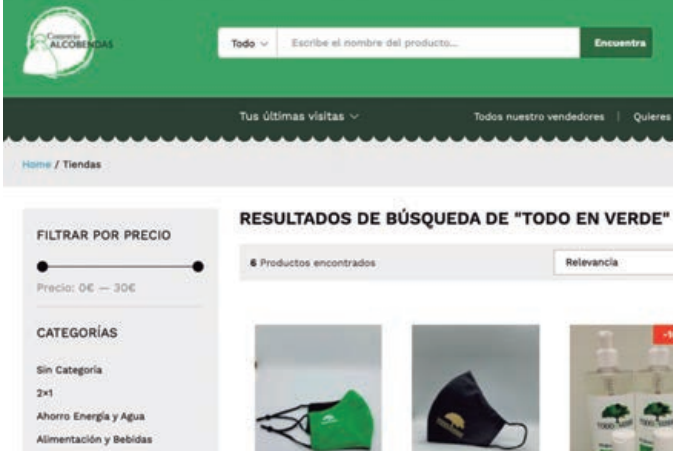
Comercio ALCOBENDAS

Todo

Escribe el nombre del producto...

Encuentra

Tus últimas visitas

Todos nuestro vendedores | Quieres

Home / Tiendas

FILTRAR POR PRECIO

Precio: 0€ — 30€

CATEGORÍAS

Sin Categoría

2x1

Ahorro Energía y Agua

Alimentación y Bebidas

RESULTADOS DE BÚSQUEDA DE "TODO EN VERDE"

6 Productos encontrados

Relevancia

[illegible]